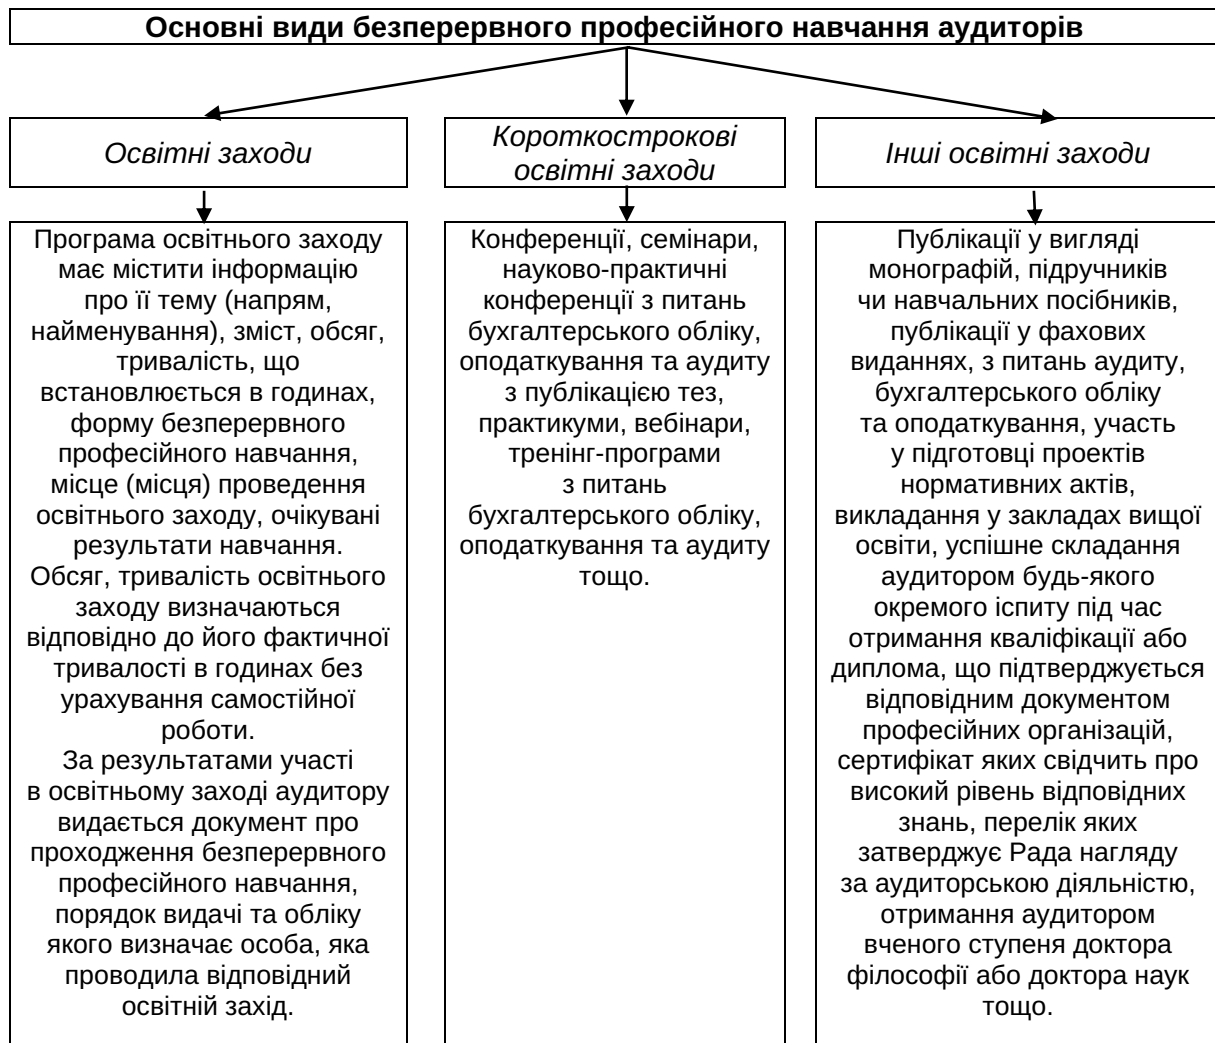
Основні види безперервного професійного навчання аудиторів

Освітні заходи

Програма освітнього заходу має містити інформацію про її тему (напрям, найменування), зміст, обсяг, тривалість, що встановлюється в годинах, форму безперервного професійного навчання, місце (місця) проведення освітнього заходу, очікувані результати навчання.
Обсяг, тривалість освітнього заходу визначаються відповідно до його фактичної тривалості в годинах без урахування самостійної роботи.
За результатами участі в освітньому заході аудитору видається документ про проходження безперервного професійного навчання, порядок видачі та обліку якого визначає особа, яка проводила відповідний освітній захід.

Короткострокові освітні заходи

Конференції, семінари, науково-практичні конференції з питань бухгалтерського обліку, оподаткування та аудиту з публікацією тез, практикуми, вебінари, тренінг-програми з питань бухгалтерського обліку, оподаткування та аудиту тощо.

Інші освітні заходи

Публікації у вигляді монографій, підручників чи навчальних посібників, публікації у фахових виданнях, з питань аудиту, бухгалтерського обліку та оподаткування, участь у підготовці проектів нормативних актів, викладання у закладах вищої освіти, успішне складання аудитором будь-якого окремого іспиту під час отримання кваліфікації або диплома, що підтверджується відповідним документом професійних організацій, сертифікат яких свідчить про високий рівень відповідних знань, перелік яких затверджує Рада нагляду за аудиторською діяльністю, отримання аудитором вченого ступеня доктора філософії або доктора наук тощо.